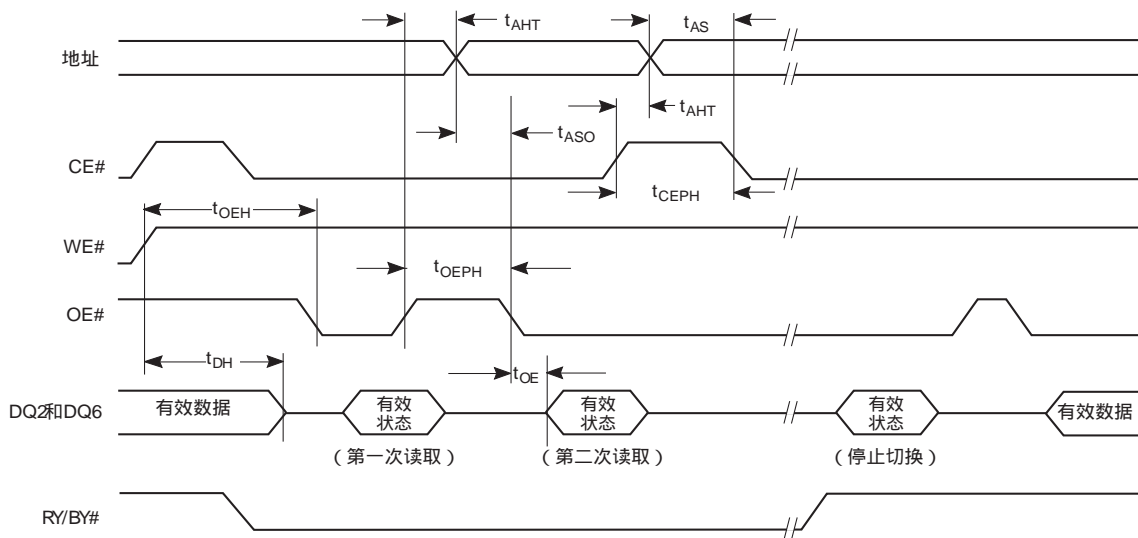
$t_{AHT}$

$t_{AS}$

地址

$t_{AHT}$

$t_{ASO}$

CE#

$t_{CEPH}$

$t_{OEH}$

WE#

$t_{OEPH}$

OE#

$t_{DH}$

$t_{OE}$

DQ2和DQ6

有效数据

有效状态

有效状态

有效状态

有效数据

（第一次读取）

（第二次读取）

（停止切换）

RY/BY#